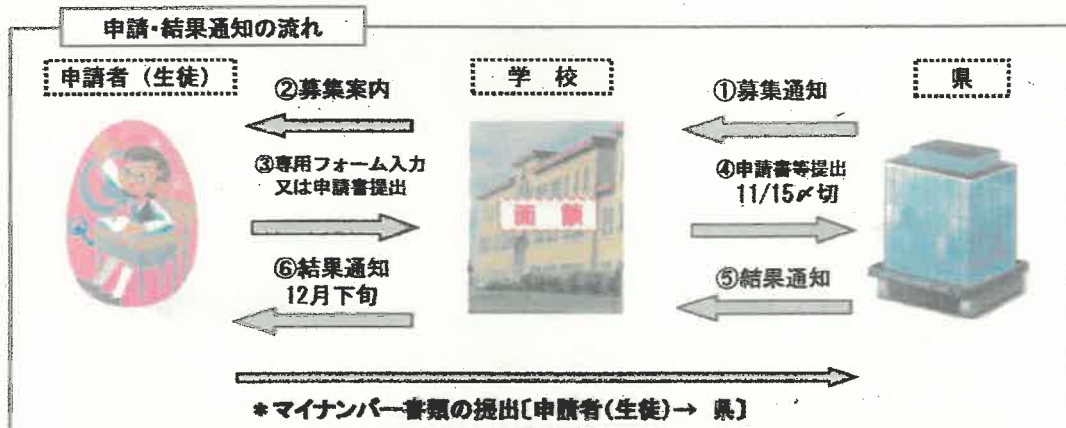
申請・結果通知の流れ

申請者（生徒）

②募集案内

学　校

①募集通知

県

③専用フォーム入力
又は申請書提出

函館

④申請書等提出
11/15〆切

⑥結果通知
12月下旬

⑤結果通知

＊マイナンバー書類の提出〔申請者(生徒)→　県〕